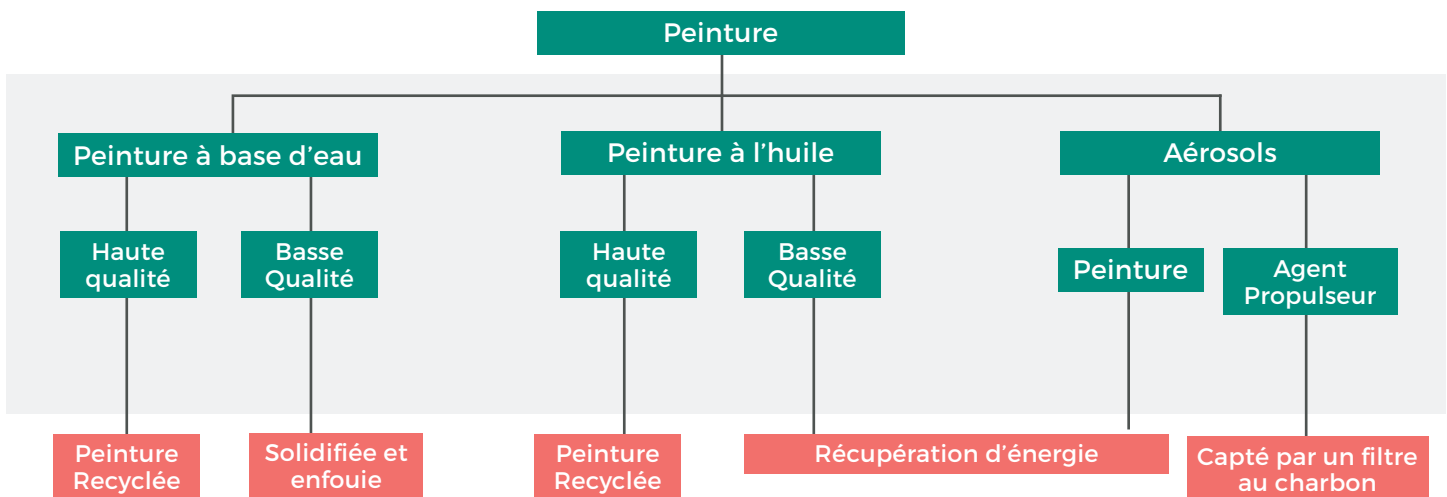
Peinture

Peinture à base d'eau

Haute qualité

Basse Qualité

Peinture Recyclée

Solidifiée et enfouie

Peinture à l'huile

Haute qualité

Basse Qualité

Peinture Recyclée

Aérosols

Peinture

Agent Propulseur

Récupération d'énergie

Capté par un filtre au charbon